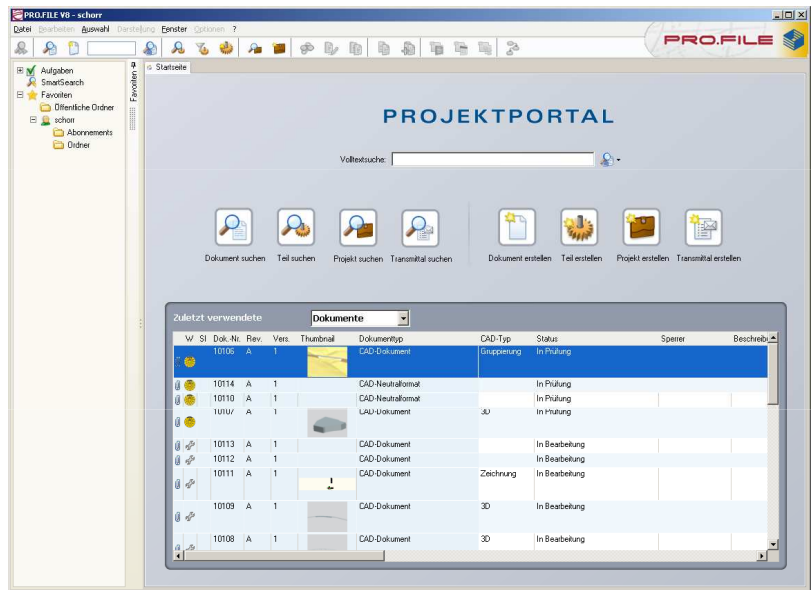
PRO.FILE V8 - schorr

Datei Bearbeiten Auswahl Darstellung Fenster Optionen ?

PRO.FILE

Aufgaben
SmartSearch
Favoriten
Öffentliche Ordner
schorr
Abonnements
Ordner

Favoriten

Startseite

PROJEKTPORTAL

Volltextsuche:

Dokument suchen Teil suchen Projekt suchen Transmittal suchen Dokument erstellen Teil erstellen Projekt erstellen Transmittal erstellen

Zuletzt verwendete Dokumente

| W | SI | Dok.-Nr. | Rev. | Vers. | Thumbnail | Dokumenttyp | CAD-Typ | Status | Sperrer | Beschreib |
|---|---|---|---|---|---|---|---|---|---|---|
| | | 10106 | A | 1 | | CAD-Dokument | Gruppierung | In Prüfung | | |
| | | 10114 | A | 1 | | CAD-Neutralformat | | In Prüfung | | |
| | | 10110 | A | 1 | | CAD-Neutralformat | | In Prüfung | | |
| | | 10107 | A | 1 | | CAD-Dokument | 3D | In Prüfung | | |
| | | 10113 | A | 1 | | CAD-Dokument | | In Bearbeitung | | |
| | | 10112 | A | 1 | | CAD-Dokument | | In Bearbeitung | | |
| | | 10111 | A | 1 | | CAD-Dokument | Zeichnung | In Bearbeitung | | |
| | | 10109 | A | 1 | | CAD-Dokument | 3D | In Bearbeitung | | |
| | | 10108 | A | 1 | | CAD-Dokument | 3D | In Bearbeitung | | |